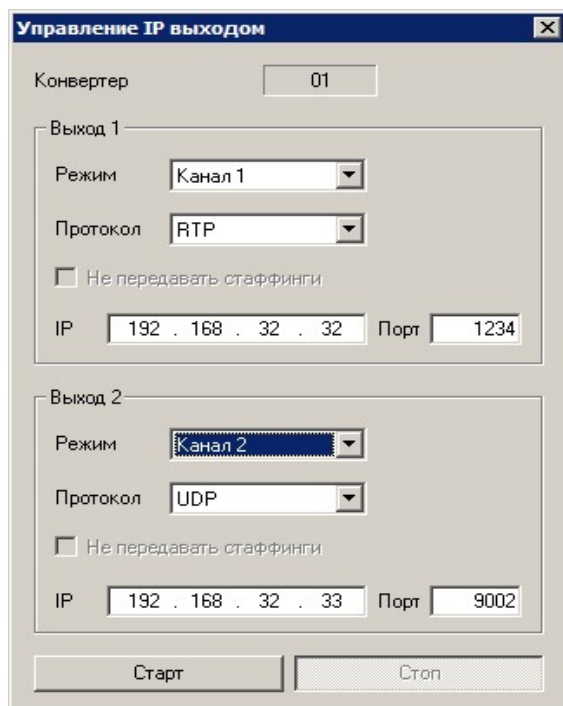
Управление IP выходом

Конвертер 01

Выход 1

Режим Канал 1

Протокол RTP

Не передавать стаффинги

IP 192 . 168 . 32 . 32 Порт 1234

Выход 2

Режим Канал 2

Протокол UDP

Не передавать стаффинги

IP 192 . 168 . 32 . 33 Порт 9002

Старт

Стоп